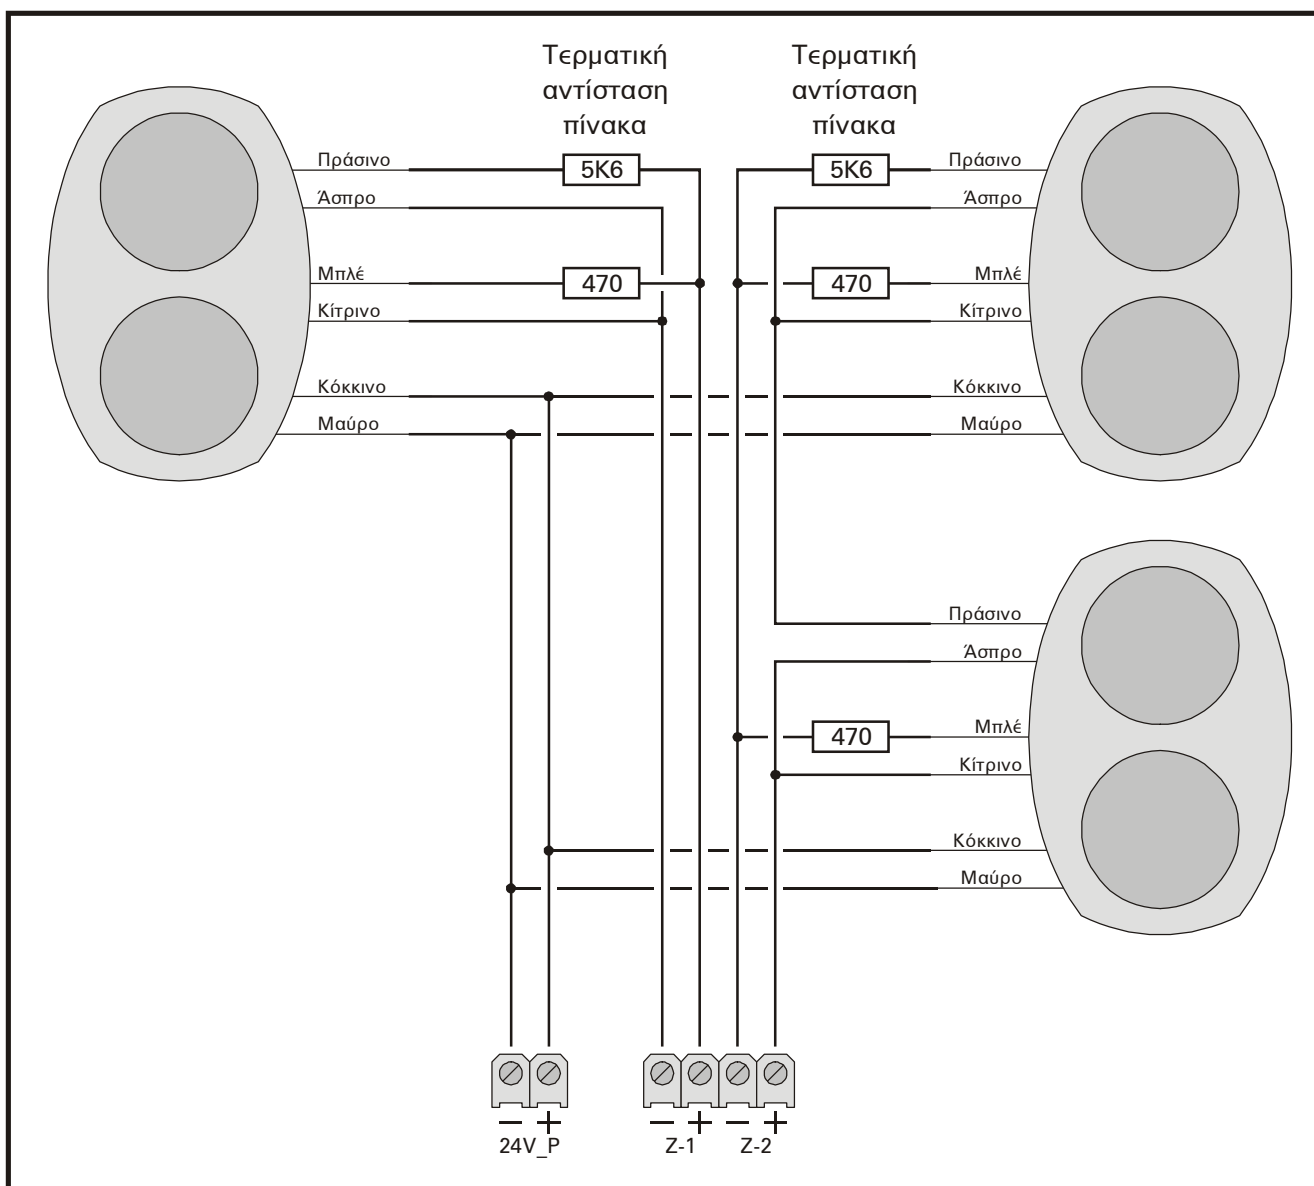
Τερματική αντίσταση πίνακα

Τερματική αντίσταση πίνακα

Πράσινο
Άσπρο
Μπλέ
Κίτρινο
Κόκκινο
Μαύρο

5K6
470

5K6
470

Πράσινο
Άσπρο
Μπλέ
Κίτρινο
Κόκκινο
Μαύρο

Πράσινο
Άσπρο
470
Μπλέ
Κίτρινο
Κόκκινο
Μαύρο

— +
24V_P

— + — +
Z-1 Z-2